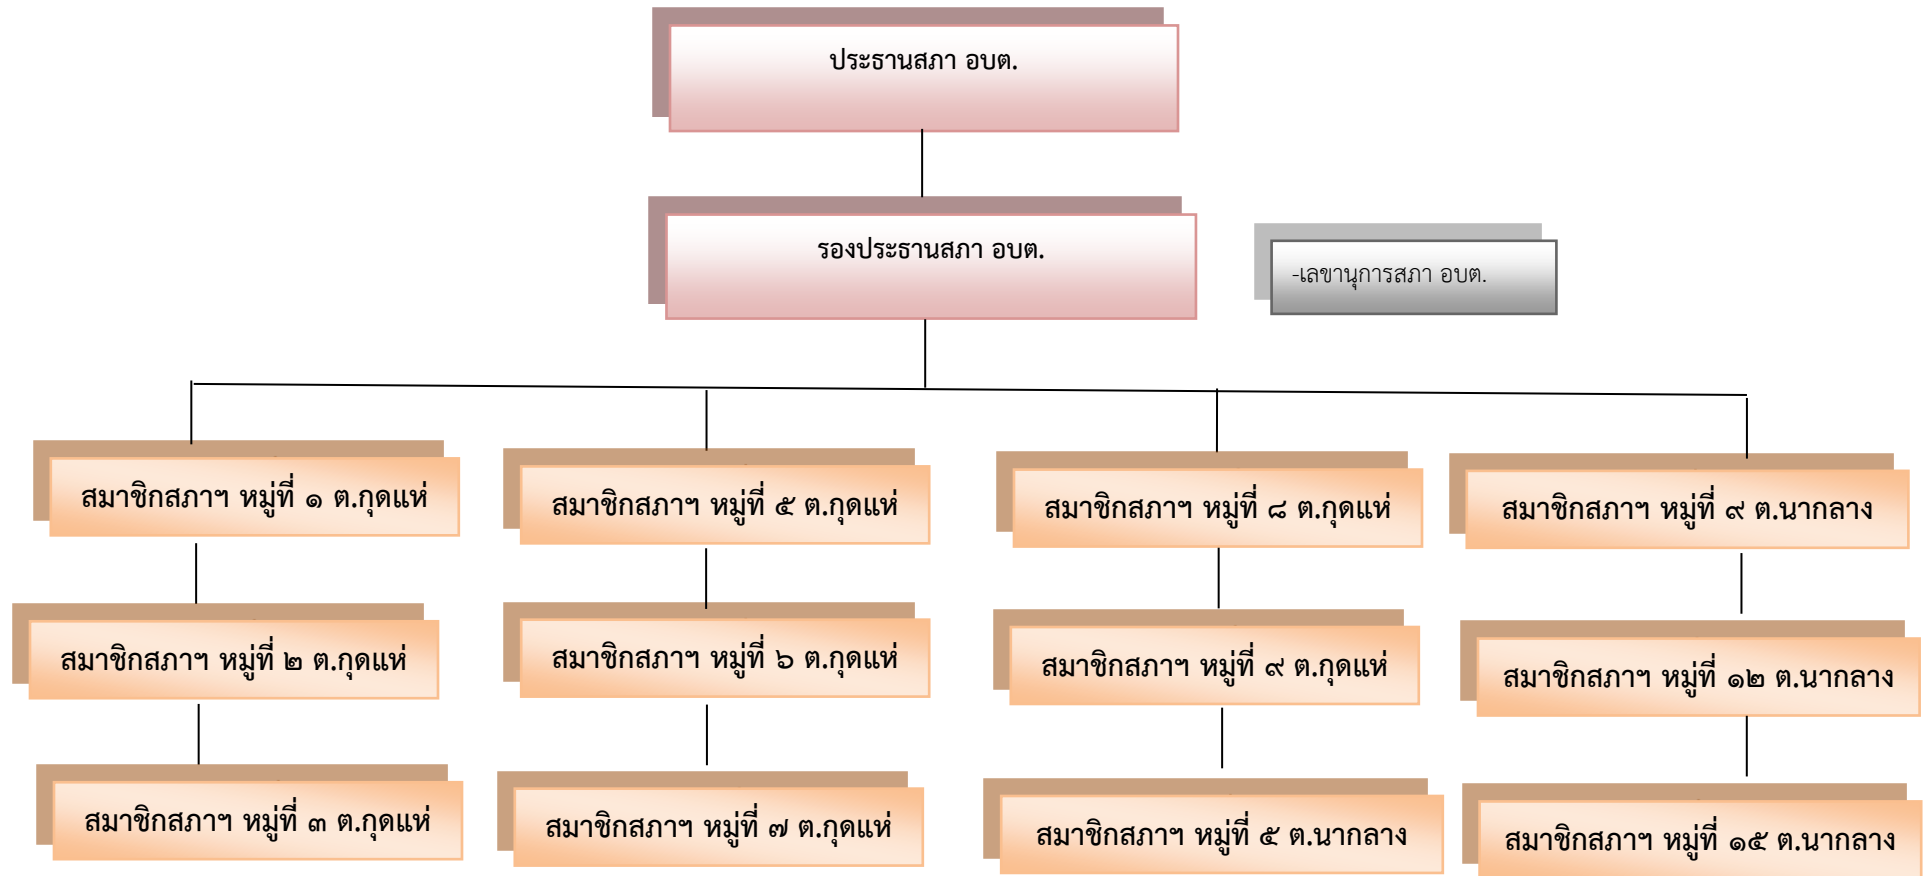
ประธานสภา อบต.

รองประธานสภา อบต.

-เลขานุการสภา อบต.

สมาชิกสภาฯ หมู่ที่ ๑ ต.กุดแห่

สมาชิกสภาฯ หมู่ที่ ๒ ต.กุดแห่

สมาชิกสภาฯ หมู่ที่ ๓ ต.กุดแห่

สมาชิกสภาฯ หมู่ที่ ๕ ต.กุดแห่

สมาชิกสภาฯ หมู่ที่ ๖ ต.กุดแห่

สมาชิกสภาฯ หมู่ที่ ๗ ต.กุดแห่

สมาชิกสภาฯ หมู่ที่ ๘ ต.กุดแห่

สมาชิกสภาฯ หมู่ที่ ๙ ต.กุดแห่

สมาชิกสภาฯ หมู่ที่ ๕ ต.นากลาง

สมาชิกสภาฯ หมู่ที่ ๙ ต.นากลาง

สมาชิกสภาฯ หมู่ที่ ๑๒ ต.นากลาง

สมาชิกสภาฯ หมู่ที่ ๑๕ ต.นากลาง